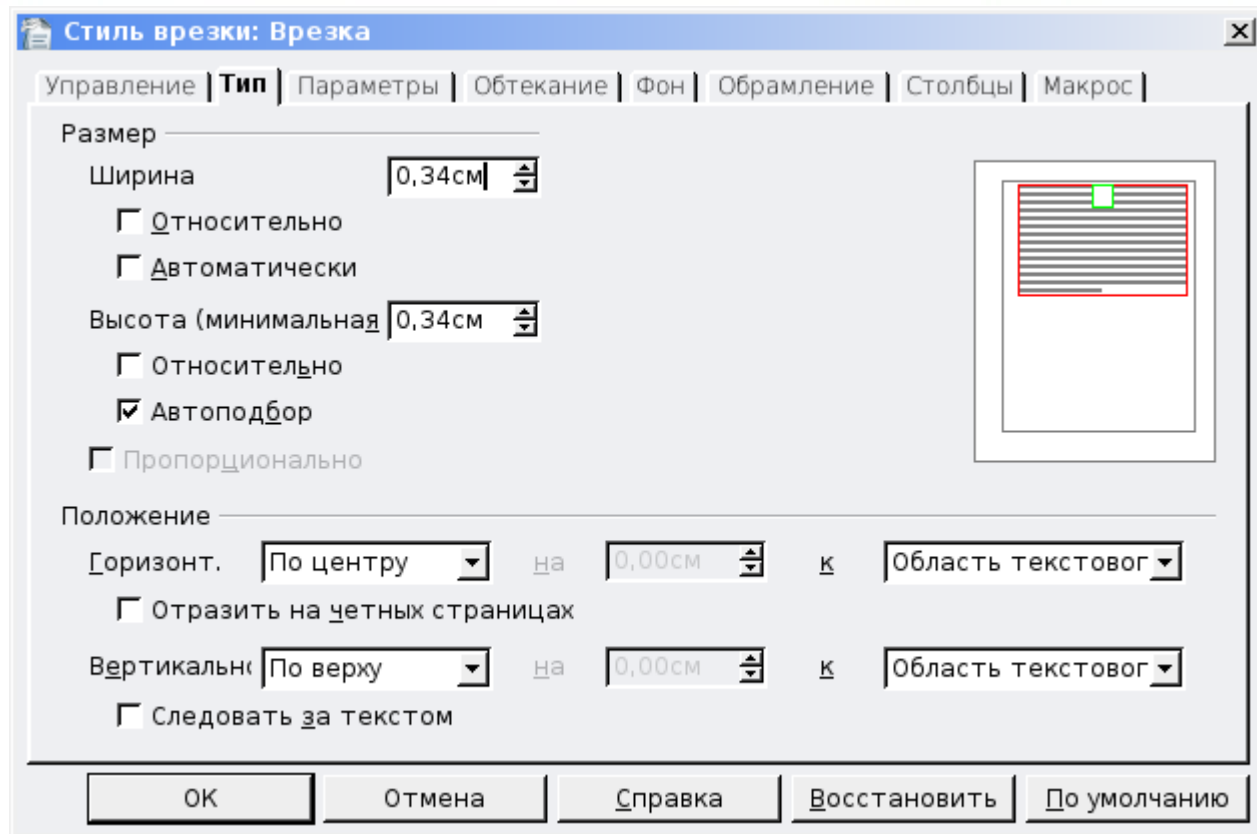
Стиль врезки: Врезка

Управление | Тип | Параметры | Обтекание | Фон | Обрамление | Столбцы | Макрос

Размер

Ширина 0,34см

Относительно

Автоматически

Высота (минимальная 0,34см

Относительно

Автоподбор

Пропорционально

Положение

Горизонт. По центру на 0,00см к Область текстовог

Отразить на четных страницах

Вертикальн По верху на 0,00см к Область текстовог

Следовать за текстом

OK | Отмена | Справка | Восстановить | По умолчанию